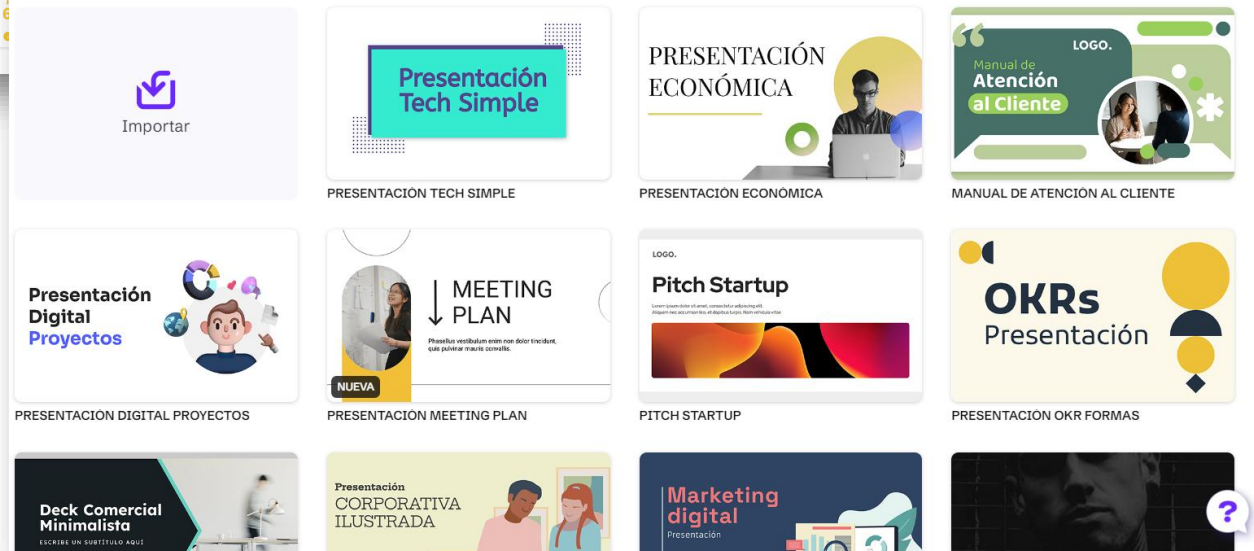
Importar

Presentación Tech Simple

PRESENTACIÓN TECH SIMPLE

PRESENTACIÓN ECONÓMICA

PRESENTACIÓN ECONÓMICA

LOGO.

Manual de Atención al Cliente

MANUAL DE ATENCIÓN AL CLIENTE

Presentación Digital Proyectos

PRESENTACIÓN DIGITAL PROYECTOS

MEETING PLAN

Phasellus vestibulum enim non dolor tincidunt, quis pulvinar mauris convallis.

NUEVA

PRESENTACIÓN MEETING PLAN

LOGO.

Pitch Startup

Lorem ipsum dolor sit amet, consectetur adipiscing elit. Aliquam nec massa vel ante ultrices vehicula vitae

PITCH STARTUP

OKRs Presentación

PRESENTACION OKR FORMAS

Deck Comercial Minimalista

ESCRIBE UN SUBTÍTULO AQUÍ

Presentación CORPORATIVA ILUSTRADA

Marketing digital

Presentación